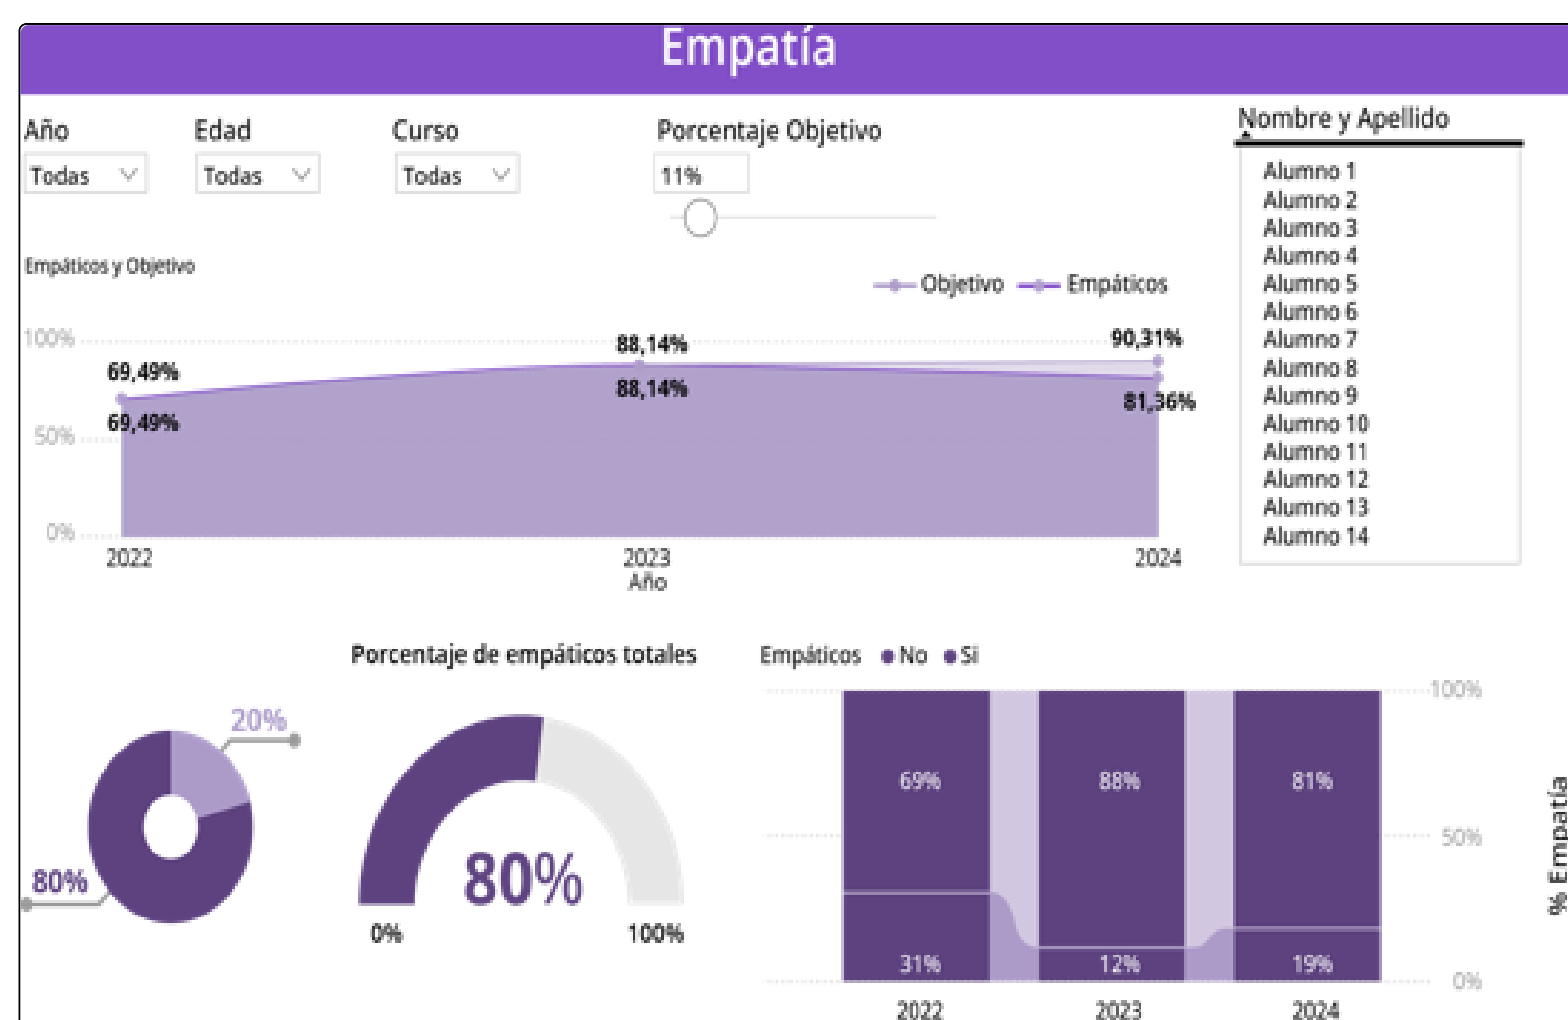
Empatía

Año
Todas

Edad
Todas

Curso
Todas

Porcentaje Objetivo
11%

Nombre y Apellido
Alumno 1
Alumno 2
Alumno 3
Alumno 4
Alumno 5
Alumno 6
Alumno 7
Alumno 8
Alumno 9
Alumno 10
Alumno 11
Alumno 12
Alumno 13
Alumno 14

Empáticos y Objetivo
Objetivo Empáticos
100%
50%
0%
69,49%
69,49%
88,14%
88,14%
90,31%
81,36%
2022
2023
Año
2024

20%
80%

Porcentaje de empáticos totales
80%
0%
100%

Empáticos ● No ● Si
100%
50%
0%
69%
88%
81%
31%
12%
19%
2022
2023
2024
% Empatía